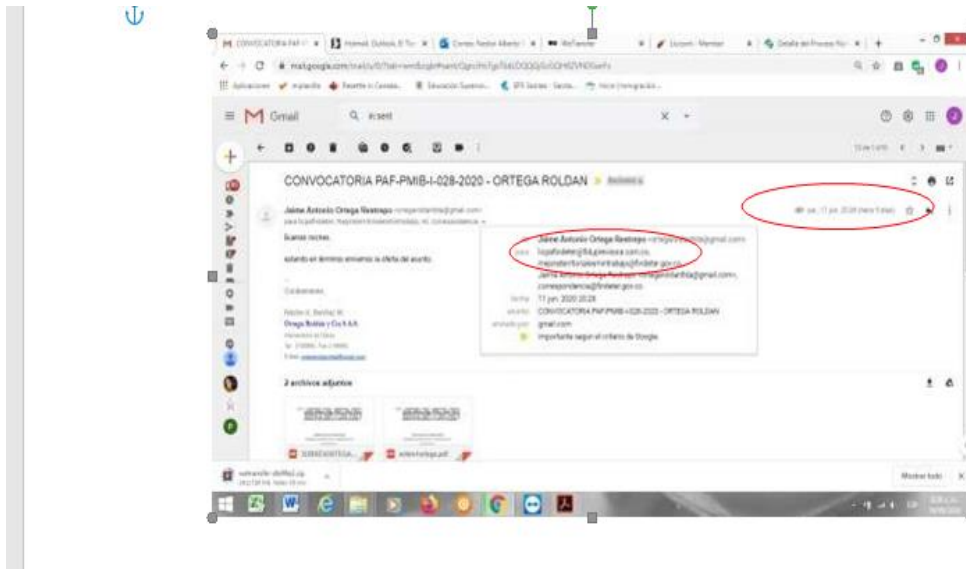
Gmail

Q in:sent

CONVOCATORIA PAF-PMIB-I-028-2020 - ORTEGA ROLDAN

Jaime Antonio Ortega Restrepo

Buenas noches.

estando en termino enviamos la oferta del asunto.

Cordialmente,

Ortega Roldan y Cia S.A.S.

Jaime Antonio Ortega Restrepo

para

correspondencia@findeter.gov.co

fecha 11 jun. 2020 20:28

asunto CONVOCATORIA PAF-PMIB-I-028-2020 - ORTEGA ROLDAN

enviado por gmail.com

Importante según el criterio de Google.

2 archivos adjuntos

Mostrar todo